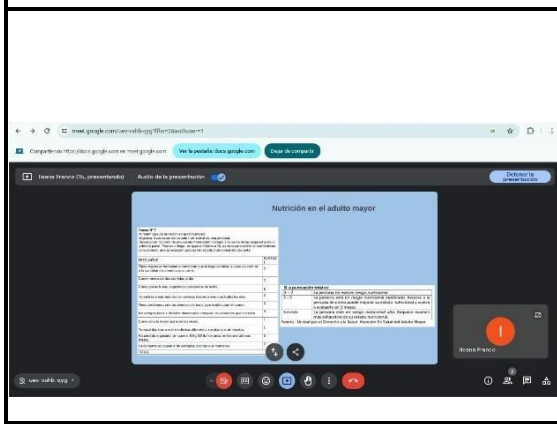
meet.google.com/uev-vahb-qyg?authuser=1

Compartiendo https://docs.google.com en meet.google.com

Ver la pestaña: docs.google.com

Dejar de compartir

Ioana Franco (Tú, presentando)

Audio de la presentación

Detener la presentación

Nutrición en el adulto mayor

Si la puntuación total es:

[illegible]

I

Ioana Franco

uev-vahb-qyg